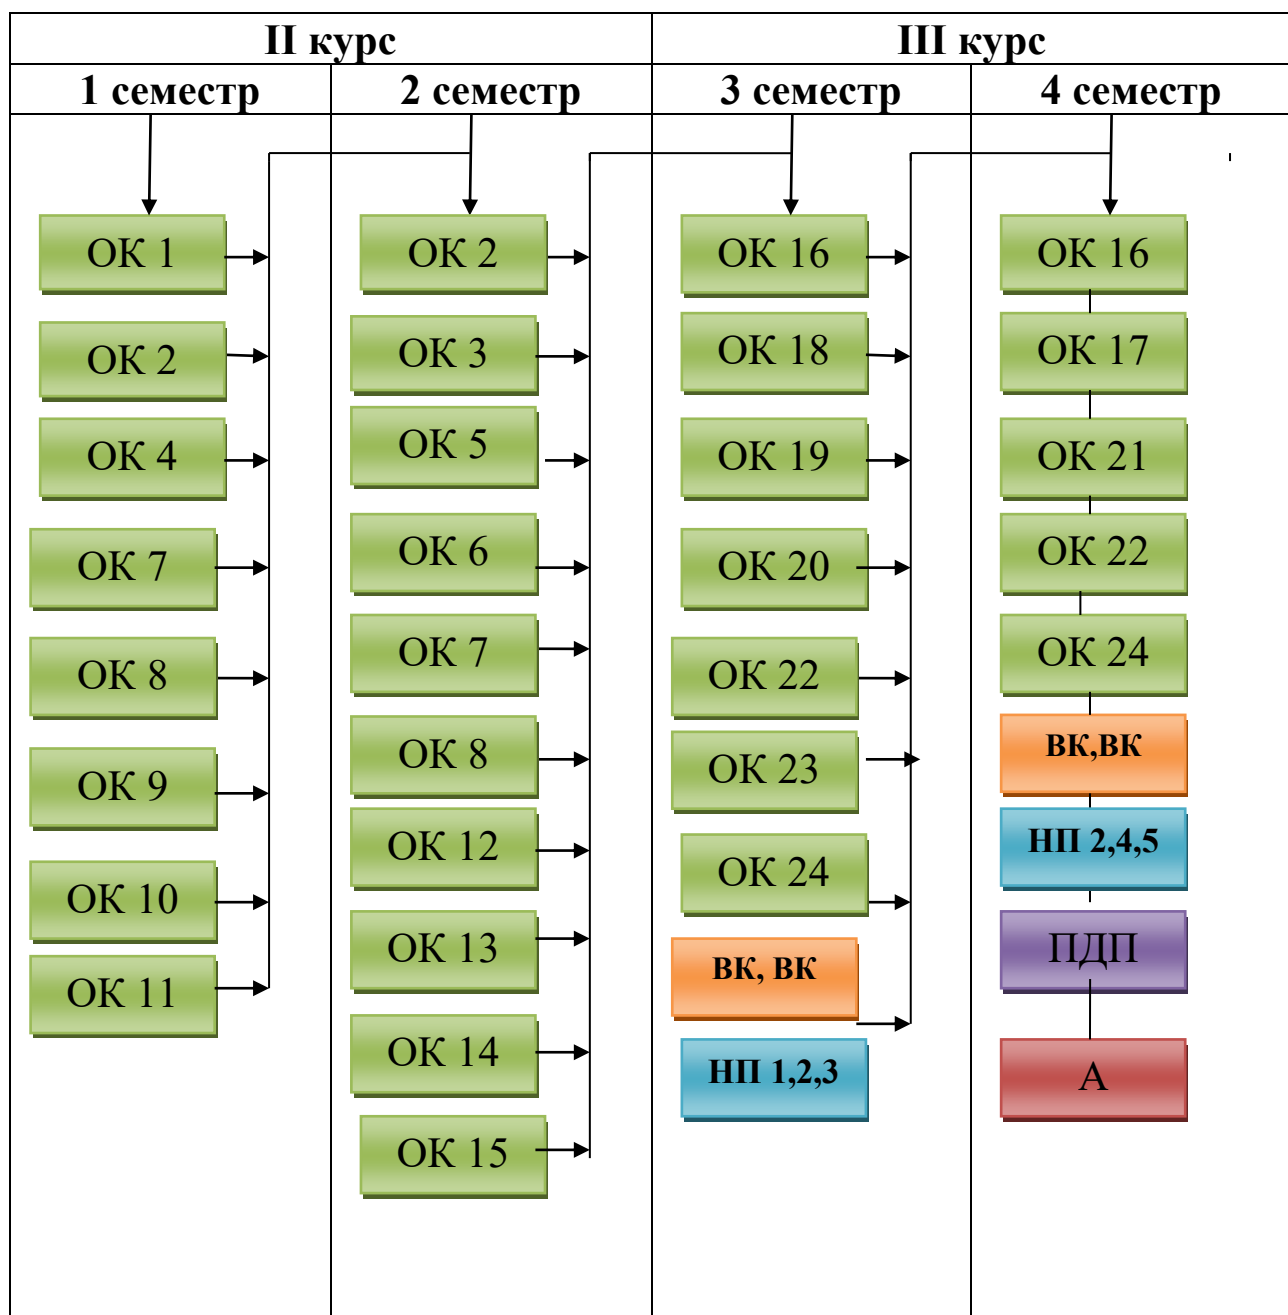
| II курс | | III курс | |
|---|---|---|---|
| 1 семестр | 2 семестр | 3 семестр | 4 семестр |

ОК 1
ОК 2
ОК 4
ОК 7
ОК 8
ОК 9
ОК 10
ОК 11

ОК 2
ОК 3
ОК 5
ОК 6
ОК 7
ОК 8
ОК 12
ОК 13
ОК 14
ОК 15

ОК 16
ОК 18
ОК 19
ОК 20
ОК 22
ОК 23
ОК 24
ВК, ВК
НП 1,2,3

ОК 16
ОК 17
ОК 21
ОК 22
ОК 24
ВК,ВК
НП 2,4,5
ПДП
А